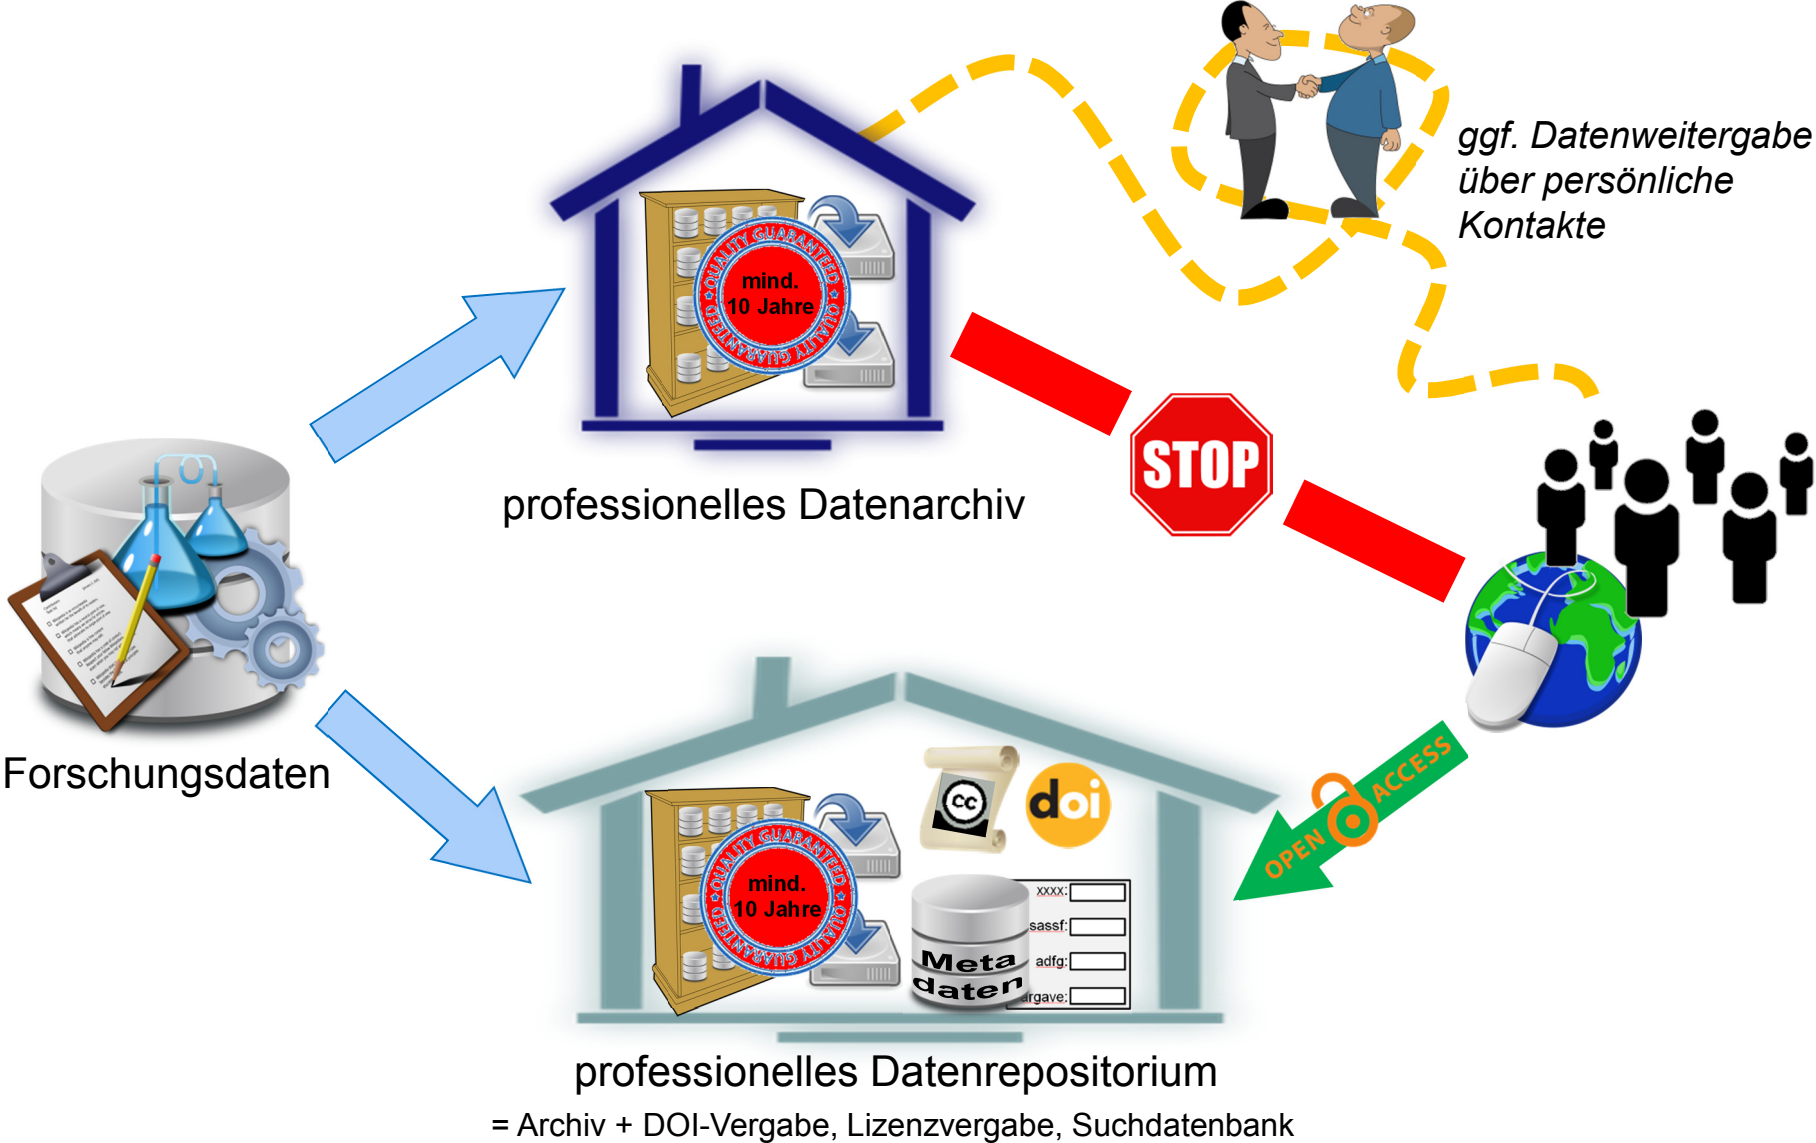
ggf. Datenweitergabe über persönliche Kontakte

QUALITY GUARANTEED
mind. 10 Jahre

professionelles Datenarchiv

STOP

Forschungsdaten

cc

doi

OPEN ACCESS

QUALITY GUARANTEED
mind. 10 Jahre

Meta daten

xxxx:
sassf:
adfg:
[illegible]rgave:

professionelles Datenrepositorium
= Archiv + DOI-Vergabe, Lizenzvergabe, Suchdatenbank